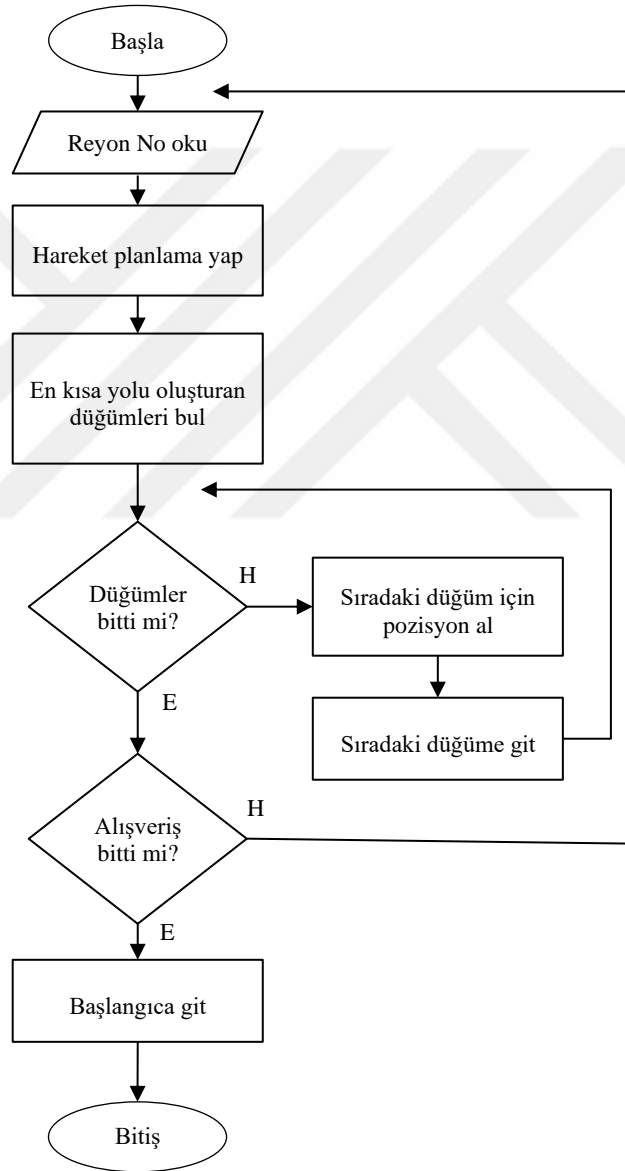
Başla

Reyon No oku

Hareket planlama yap

En kısa yolu oluşturan düğümleri bul

Düğümler bitti mi?

H

Sıradaki düğüm için pozisyon al

Sıradaki düğüme git

E

Alışveriş bitti mi?

H

E

Başlangıca git

Bitiş